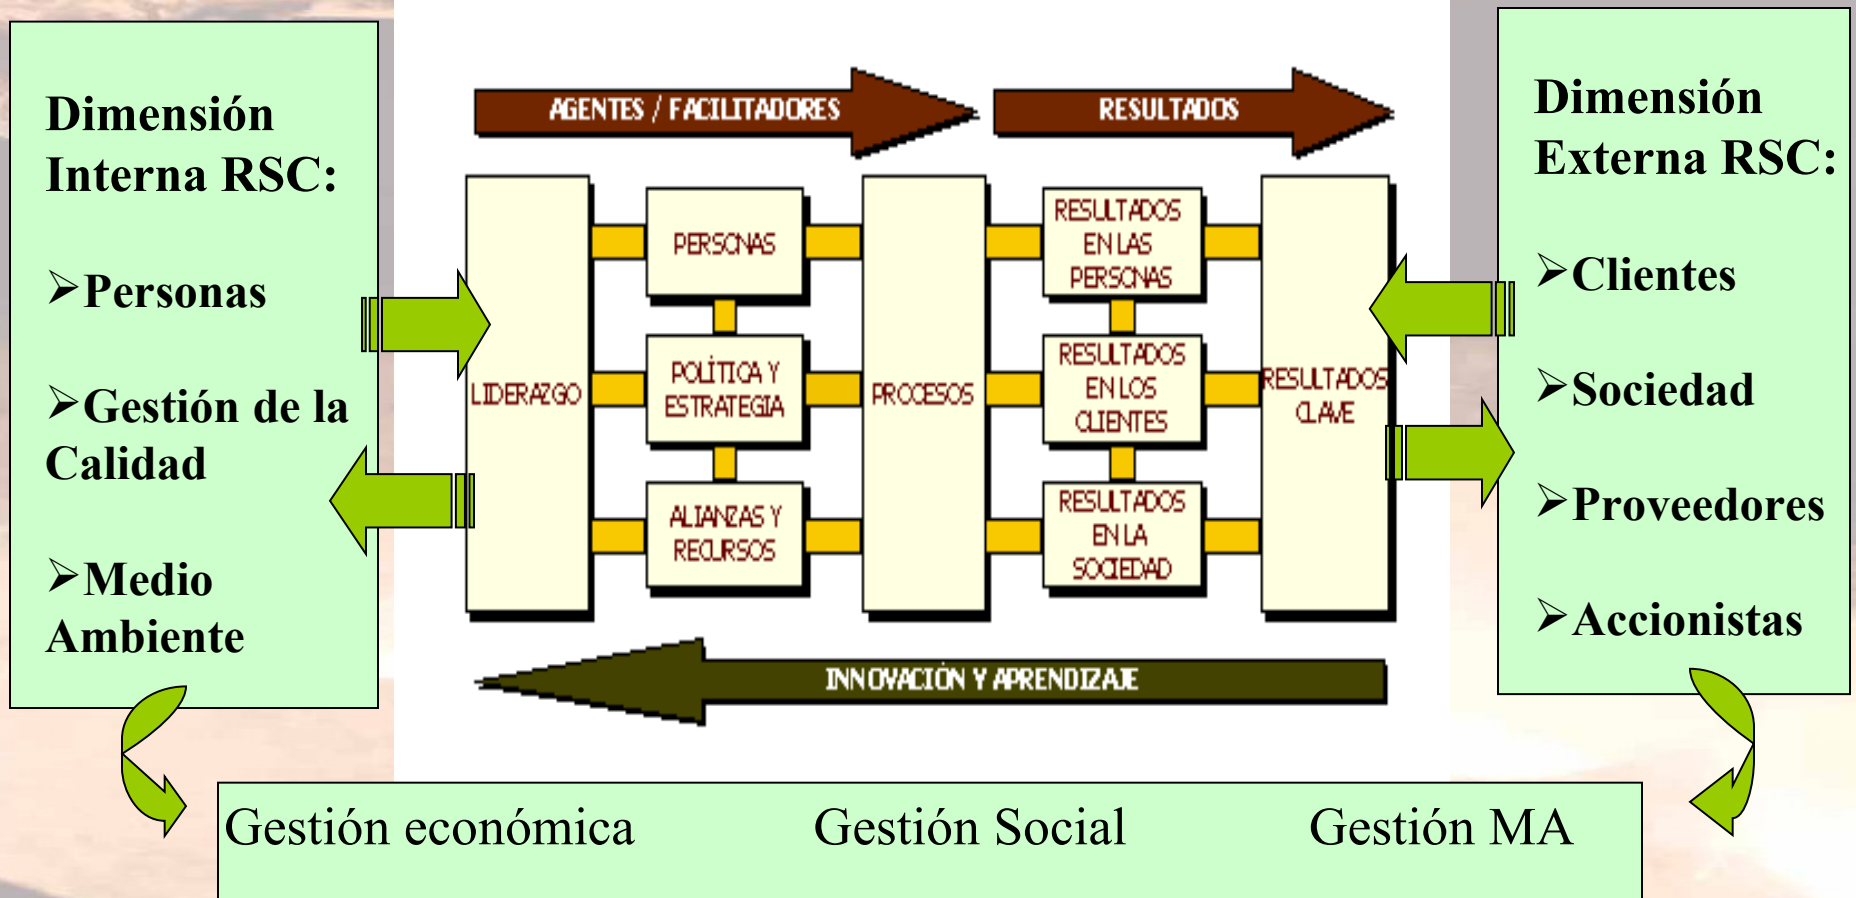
Dimensión Interna RSC:

➢Personas

➢Gestión de la Calidad

➢Medio Ambiente

AGENTES / FACILITADORES

RESULTADOS

LIDERAZGO

PERSONAS

POLÍTICA Y ESTRATEGIA

ALIANZAS Y RECURSOS

PROCESOS

RESULTADOS EN LAS PERSONAS

RESULTADOS EN LOS CLIENTES

RESULTADOS EN LA SOCIEDAD

RESULTADOS CLAVE

INNOVACIÓN Y APRENDIZAJE

Dimensión Externa RSC:

➢Clientes

➢Sociedad

➢Proveedores

➢Accionistas

Gestión económica Gestión Social Gestión MA